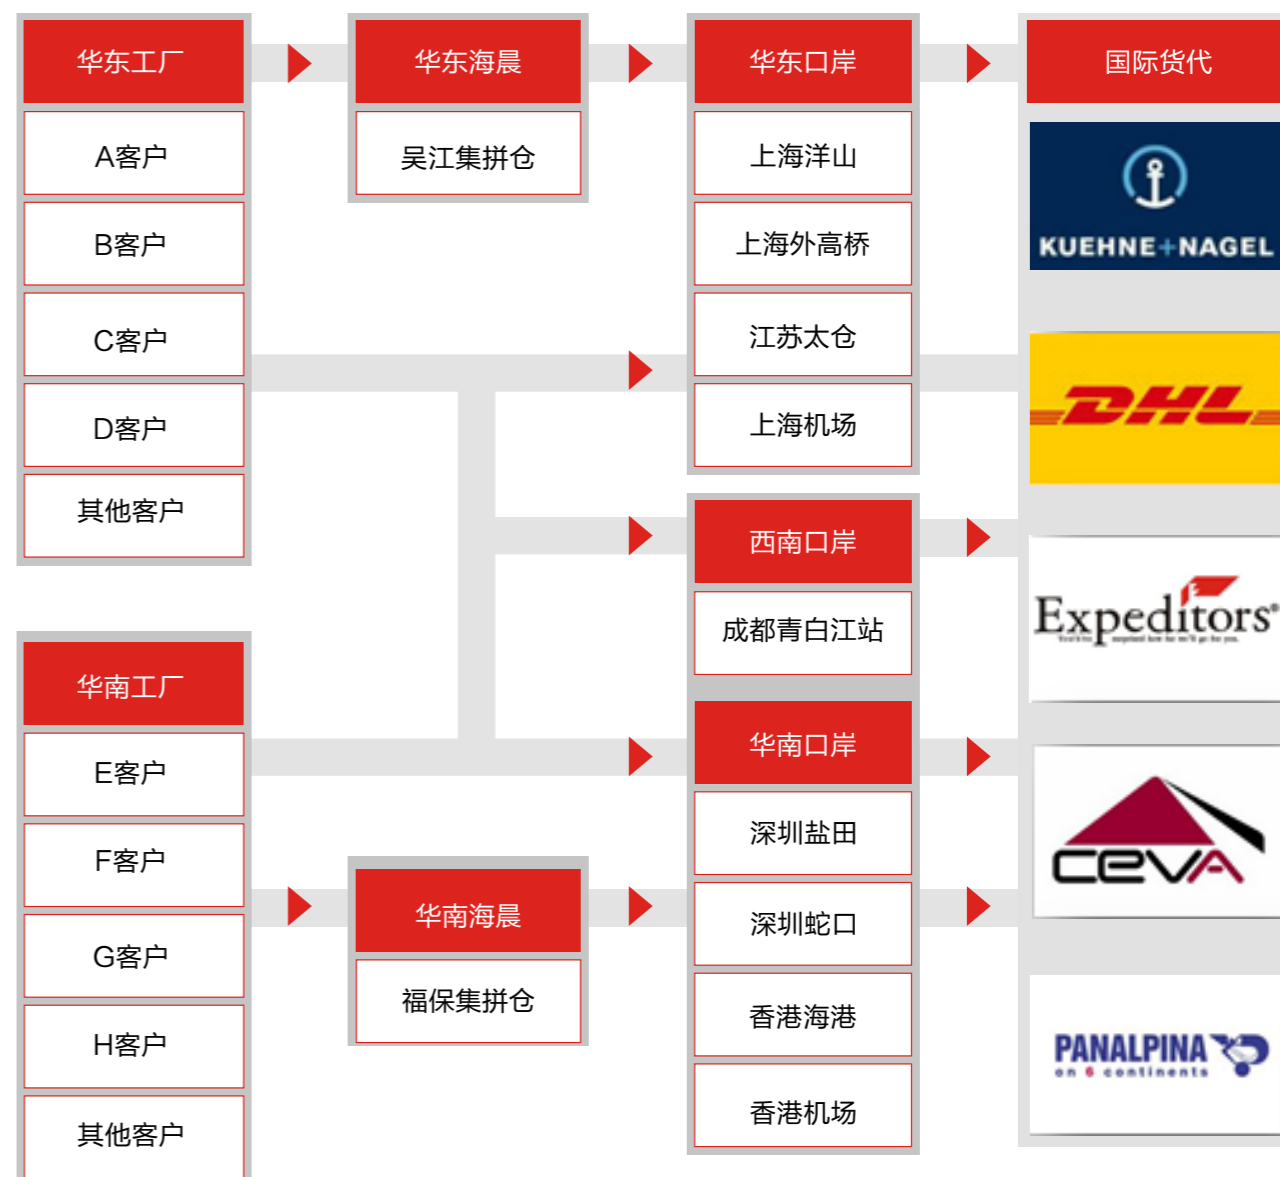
华东工厂

A客户

B客户

C客户

D客户

其他客户

华东海晨

吴江集拼仓

华东口岸

上海洋山

上海外高桥

江苏太仓

上海机场

西南口岸

成都青白江站

华南口岸

深圳盐田

深圳蛇口

香港海港

香港机场

国际货代

KUEHNE+NAGEL

DHL

Expeditors

CEVA

PANALPINA
on 6 continents

华南工厂

E客户

F客户

G客户

H客户

其他客户

华南海晨

福保集拼仓